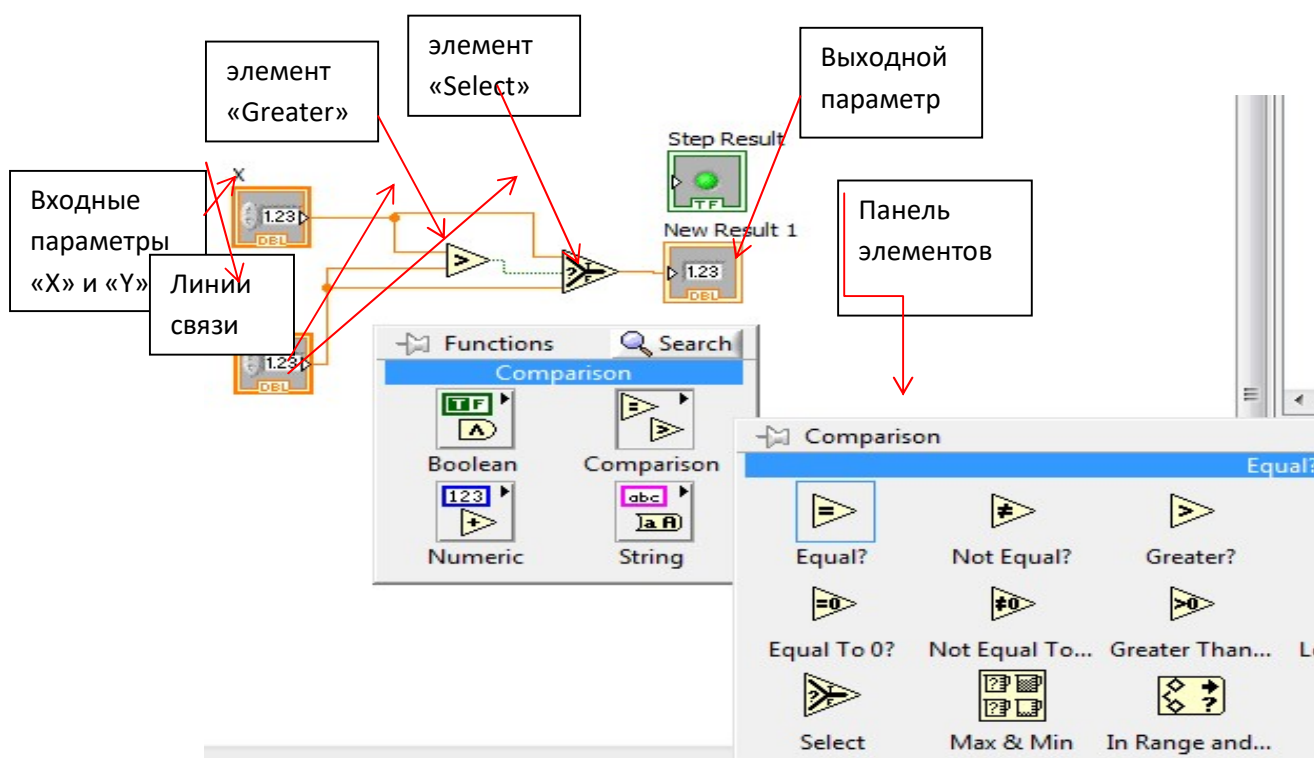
элемент «Greater»

элемент «Select»

Выходной параметр

Входные параметры «X» и «Y»

Линии связи

X

1.23

DBL

1.23

DBL

Step Result

TF

New Result 1

1.23

DBL

Панель элементов

Functions

Search

Comparison

TF

Boolean

Comparison

123

Numeric

abc

String

Comparison

Equal?

Equal?

Not Equal?

Greater?

Equal To 0?

Not Equal To...

Greater Than...

Select

Max & Min

In Range and...